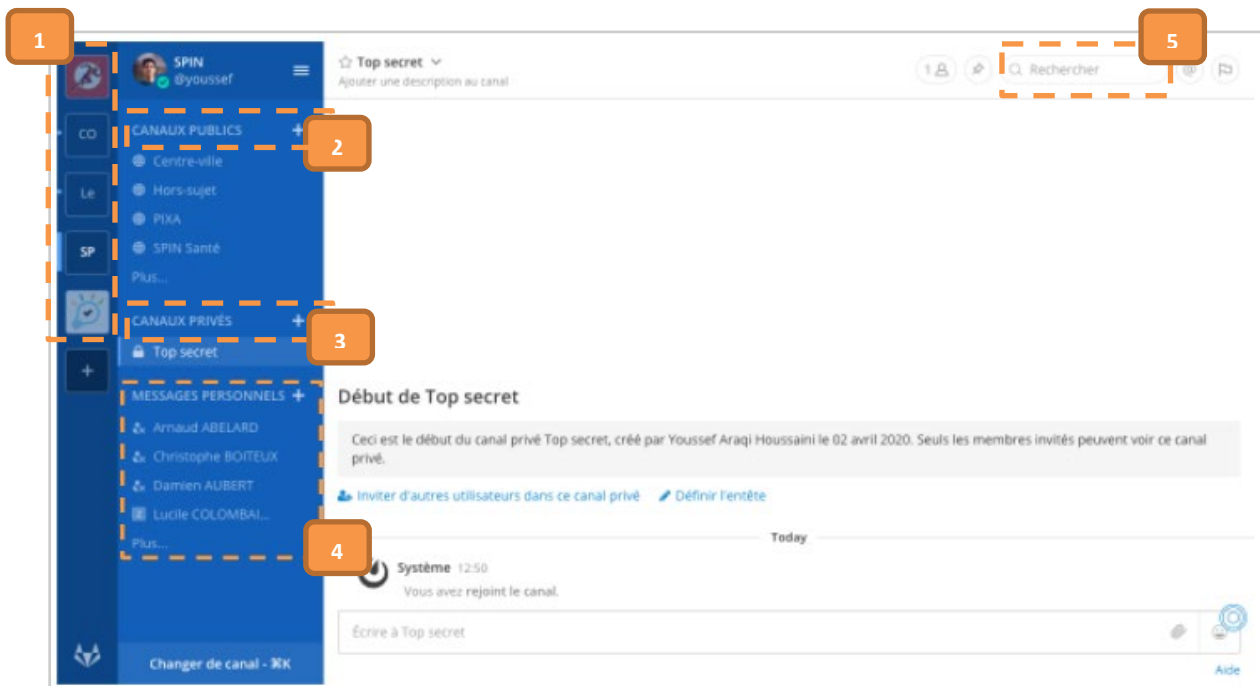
1

CO

Le

SP

+

SPIN
@youssef

CANAUX PUBLICS +

2

Centre-ville
Hors-sujet
PIXA
SPIN Santé
Plus...

CANAUX PRIVÉS +

3

Top secret

MESSAGES PERSONNELS +

Arnaud ABELARD
Christophe BOITEUX
Damien AUBERT
Lucile COLOMBAI...
Plus...

4

Changer de canal - ⌘K

☆ Top secret
Ajouter une description au canal

1

Rechercher

5

Début de Top secret

Ceci est le début du canal privé Top secret, créé par Youssef Araqi Houssaini le 02 avril 2020. Seuls les membres invités peuvent voir ce canal privé.

Inviter d'autres utilisateurs dans ce canal privé   Définir l'entête

Today

Système 12:50
Vous avez rejoint le canal.

Écrire à Top secret

Aide